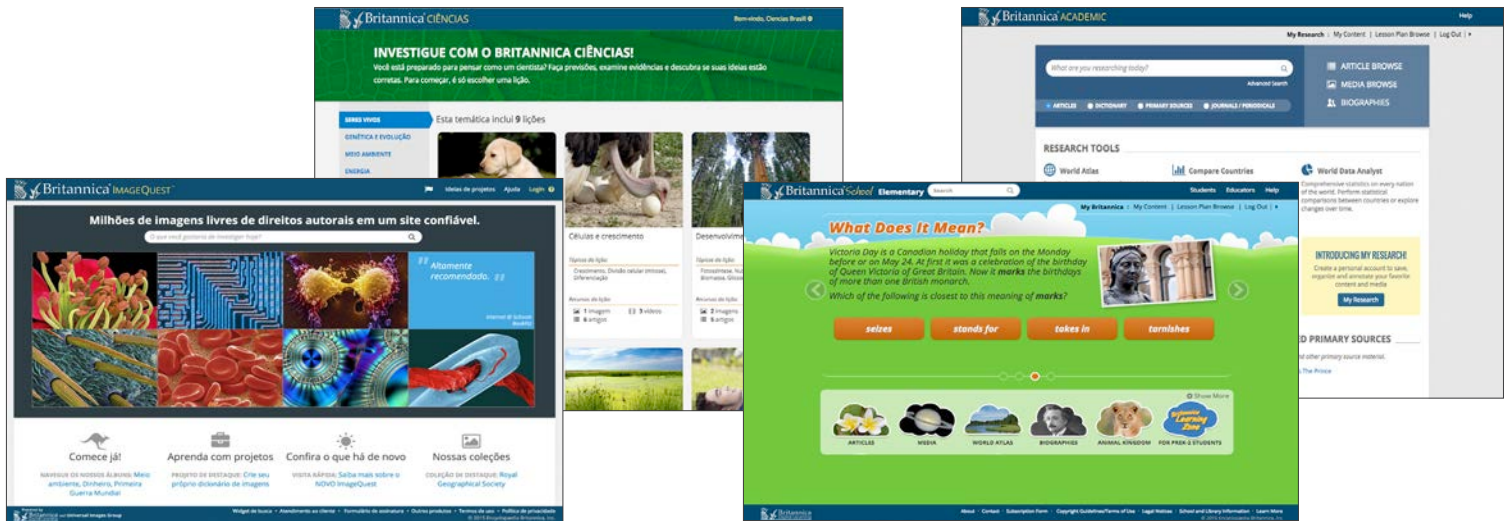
Britannica CIÊNCIAS
Bem-vindo, Ciencias Brasil

INVESTIGUE COM O BRITANNICA CIÊNCIAS!
Você está preparado para pensar como um cientista? Faça previsões, examine evidências e descubra se suas ideias estão corretas. Para começar, é só escolher uma lição.

SERES VIVOS
GENÉTICA E EVOLUÇÃO
MEIO AMBIENTE
ENERGIA

Esta temática inclui 9 lições

Células e crescimento
Tópicos da lição
Crescimento, Divisão celular (Mitose), Diferenciação
Recursos da lição
1 imagem
3 vídeos
6 artigos

Desenvolvim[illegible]
Tópicos da lição
Fotossíntese, Nu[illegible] Biomassa, Glicos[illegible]
Recursos da lição
2 imagens
5 artigos

Britannica ACADEMIC
Help
My Research | My Content | Lesson Plan Browse | Log Out

What are you researching today?
Advanced Search
ARTICLES
DICTIONARY
PRIMARY SOURCES
JOURNALS / PERIODICALS

ARTICLE BROWSE
MEDIA BROWSE
BIOGRAPHIES

RESEARCH TOOLS
World Atlas
Compare Countries
World Data Analyst
Comprehensive statistics on every nation of the world. Perform statistical comparisons between countries or explore changes over time.

INTRODUCING MY RESEARCH!
Create a personal account to save, organize and annotate your favorite content and media
My Research

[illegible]ED PRIMARY SOURCES
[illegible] and other primary source material.
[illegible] The Prince

Britannica ImageQuest
Ideias de projetos
Ajuda
Login

Milhões de imagens livres de direitos autorais em um site confiável.
O que você gostaria de investigar hoje?

"Altamente recomendado."
Internet @ Schools
Booklist

Comece já!
NAVEGUE OS NOSSOS ÁLBUNS: Meio ambiente, Dinheiro, Primeira Guerra Mundial

Aprenda com projetos
PROJETO DE DESTAQUE: Crie seu próprio dicionário de imagens

Confira o que há de novo
VISITA RÁPIDA: Saiba mais sobre o NOVO ImageQuest

Nossas coleções
COLEÇÃO DE DESTAQUE: Royal Geographical Society

Britannica and Universal Images Group
Widget de busca • Atendimento ao cliente • Formulário de assinatura • Outros produtos • Termos de uso • Política de privacidade
© 2015 Encyclopædia Britannica, Inc.

Britannica School Elementary
Search
Students
Educators
Help
My Britannica | My Content | Lesson Plan Browse | Log Out

What Does It Mean?
Victoria Day is a Canadian holiday that falls on the Monday before or on May 24. At first it was a celebration of the birthday of Queen Victoria of Great Britain. Now it marks the birthdays of more than one British monarch.
Which of the following is closest to this meaning of marks?

seizes
stands for
takes in
tarnishes

Show More
ARTICLES
MEDIA
WORLD ATLAS
BIOGRAPHIES
ANIMAL KINGDOM
Britannica Learning Zone
FOR PREK-2 STUDENTS

Britannica
About • Contact • Subscription Form • Copyright Guidelines/Terms of Use • Legal Notices • School and Library Information • Learn More
© 2015 Encyclopædia Britannica, Inc.